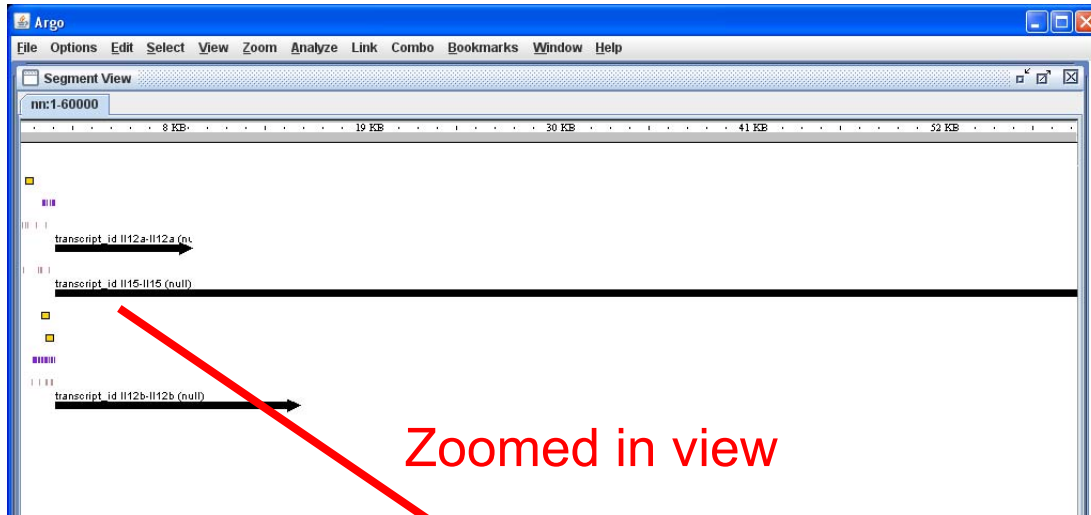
Argo

File Options Edit Select View Zoom Analyze Link Combo Bookmarks Window Help

Segment View

nn:1-60000

8 KB 19 KB 30 KB 41 KB 52 KB

transcript_id Il12a-Il12a (nu

transcript_id Il15-Il15 (null)

transcript_id Il12b-Il12b (null)

Zoomed in view